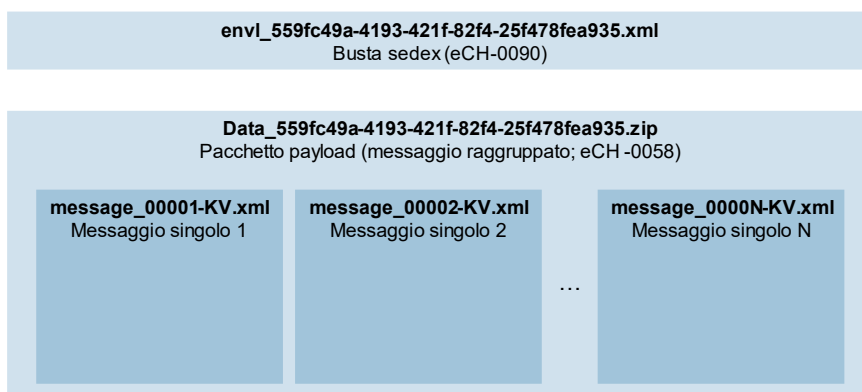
envl_559fc49a-4193-421f-82f4-25f478fea935.xml
Busta sedex (eCH-0090)

Data_559fc49a-4193-421f-82f4-25f478fea935.zip
Pacchetto payload (messaggio raggruppato; eCH -0058)

message_00001-KV.xml
Messaggio singolo 1

message_00002-KV.xml
Messaggio singolo 2

…

message_0000N-KV.xml
Messaggio singolo N